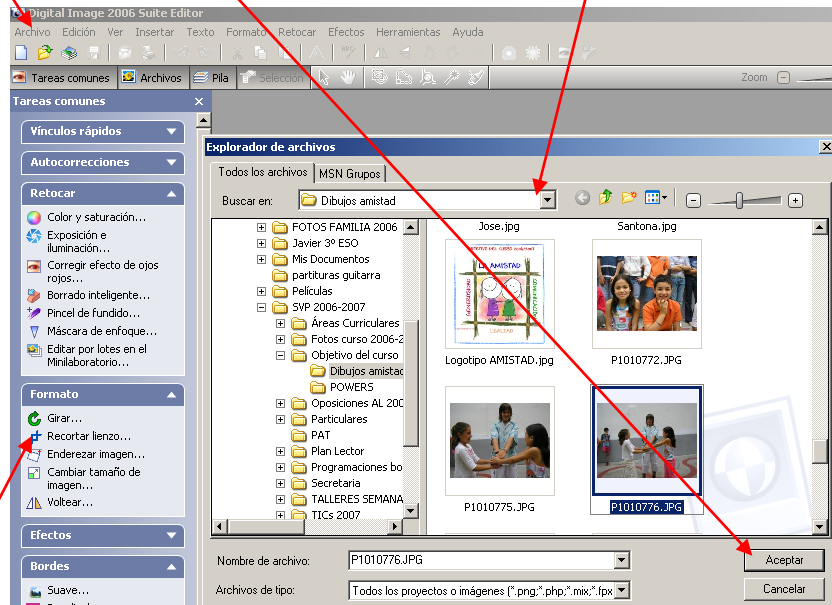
Digital Image 2006 Suite Editor

Archivo Edición Ver Insertar Texto Formato Retocar Efectos Herramientas Ayuda

Tareas comunes Archivos Pila Selección Zoom

Tareas comunes

Vínculos rápidos

Autocorrecciones

Retocar

Color y saturación...

Exposición e iluminación...

Corregir efecto de ojos rojos...

Borrado inteligente...

Pincel de fundido...

Máscara de enfoque...

Editar por lotes en el Minilaboratorio...

Formato

Girar...

Recortar lienzo...

Enderezar imagen...

Cambiar tamaño de imagen...

Voltear...

Efectos

Bordes

Suave...

Explorador de archivos

Todos los archivos MSN Grupos

Buscar en: Dibujos amistad

FOTOS FAMILIA 2006

Javier 3º ESO

Mis Documentos

partituras guitarra

Películas

SVP 2006-2007

Áreas Curriculares

Fotos curso 2006-2

Objetivo del curso

Dibujos amistad

POWERS

Oposiciones AL 200

Particulares

PAT

Plan Lector

Programaciones bo

Secretaria

TALLERES SEMANA

TICs 2007

Jose.jpg

Santona.jpg

Logotipo AMISTAD.jpg

P1010772.JPG

P1010775.JPG

P1010776.JPG

Nombre de archivo: P1010776.JPG

Archivos de tipo: Todos los proyectos o imágenes (*.png;*.php;*.mix;*.fpx

Aceptar

Cancelar